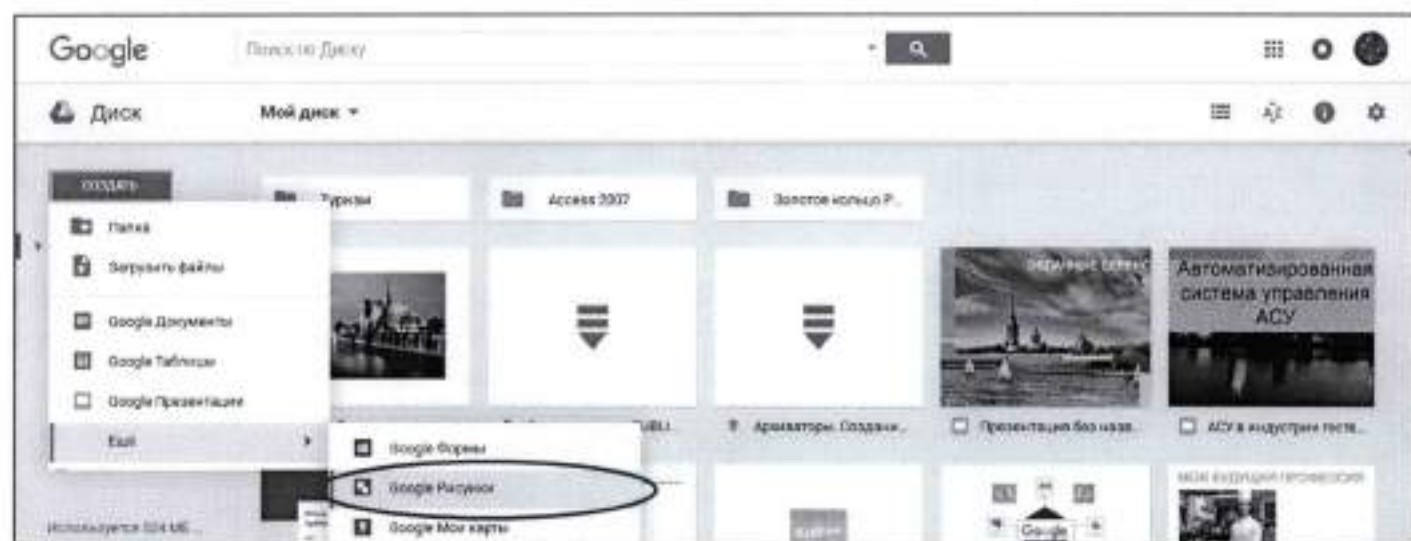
Google Поиск по Диску

Диск Мой диск ▾

СОЗДАТЬ

Папка

Загрузить файлы

Google Документы

Google Таблицы

Google Презентации

Ещё

Google Формы

Google Рисунки

Google Мои карты

Используется 324 МБ...

Туризм

Access 2007

Золотое кольцо Р...

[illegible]

Автоматизированная система управления АСУ

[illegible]UBLI...

Архиваторы. Создани...

Презентация без назв...

АСУ в индустрии госте...

МОЯ БУДУЩАЯ ПРОФЕССИЯ

Google